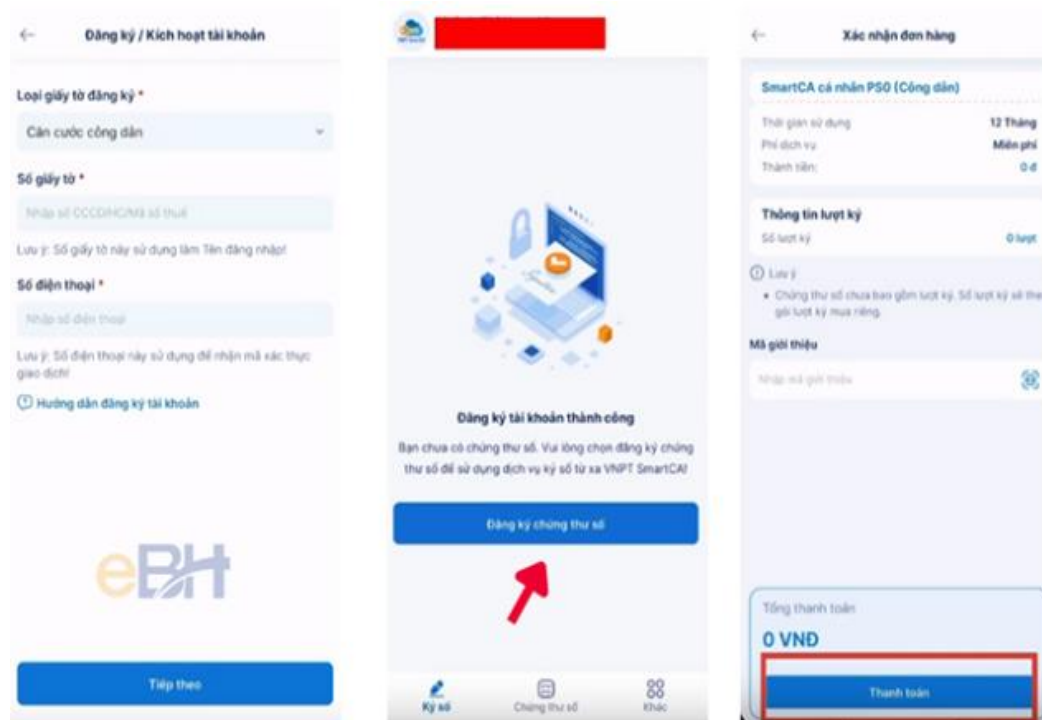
Đăng ký / Kích hoạt tài khoản

Loại giấy tờ đăng ký *

Căn cước công dân

Số giấy tờ *

Nhập số CCCD/HC/Mã số thuế

Lưu ý: Số giấy tờ này sử dụng làm Tên đăng nhập!

Số điện thoại *

Nhập số điện thoại

Lưu ý: Số điện thoại này sử dụng để nhận mã xác thực giao dịch!

Hướng dẫn đăng ký tài khoản

eBH

Tiếp theo

Đăng ký tài khoản thành công

Bạn chưa có chứng thư số. Vui lòng chọn đăng ký chứng thư số để sử dụng dịch vụ ký số từ xa VNPT SmartCA!

Đăng ký chứng thư số

Ký số

Chứng thư số

Khác

Xác nhận đơn hàng

SmartCA cá nhân PS0 (Công dân)

Thời gian sử dụng 12 Tháng

Phí dịch vụ Miễn phí

Thành tiền: 0 đ

Thông tin lượt ký

Số lượt ký 0 lượt

Lưu ý

• Chứng thư số chưa bao gồm lượt ký. Số lượt ký sẽ th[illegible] gói lượt ký mua riêng.

Mã giới thiệu

Nhập mã giới thiệu

Tổng thanh toán

0 VNĐ

Thanh toán